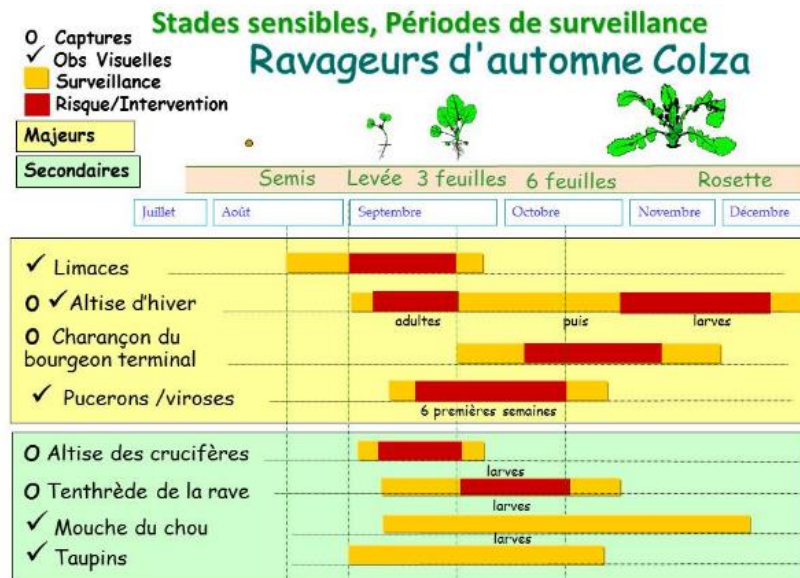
Stades sensibles, Périodes de surveillance
Ravageurs d'automne Colza

O Captures
✓ Obs Visuelles
Surveillance
Risque/Intervention

Majeurs
Secondaires

Semis Levée 3 feuilles 6 feuilles Rosette

Juillet Août Septembre Octobre Novembre Décembre

✓ Limaces
O ✓ Altise d'hiver
adultes puis larves
O Charançon du bourgeon terminal
✓ Pucerons /viroses
6 premières semaines

O Altise des crucifères
larves
O Tenthrède de la rave
larves
✓ Mouche du chou
larves
✓ Taupins